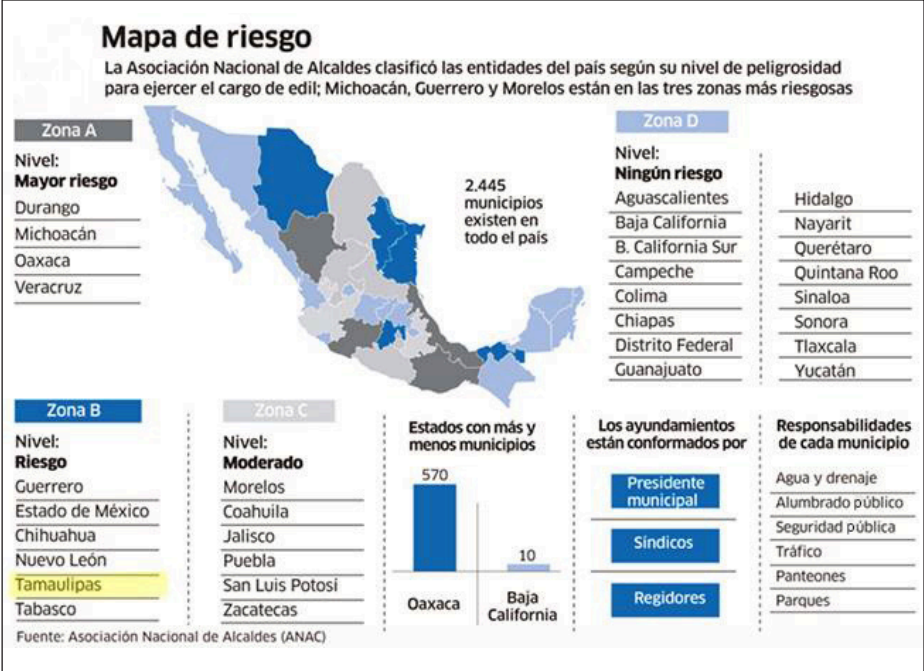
Mapa de riesgo

La Asociación Nacional de Alcaldes clasificó las entidades del país según su nivel de peligrosidad para ejercer el cargo de edil; Michoacán, Guerrero y Morelos están en las tres zonas más riesgosas

Zona A
Nivel:
Mayor riesgo
Durango
Michoacán
Oaxaca
Veracruz

2.445 municipios existen en todo el país

Zona D
Nivel:
Ningún riesgo
Aguascalientes
Baja California
B. California Sur
Campeche
Colima
Chiapas
Distrito Federal
Guanajuato

Hidalgo
Nayarit
Querétaro
Quintana Roo
Sinaloa
Sonora
Tlaxcala
Yucatán

Zona B
Nivel:
Riesgo
Guerrero
Estado de México
Chihuahua
Nuevo León
Tamaulipas
Tabasco

Zona C
Nivel:
Moderado
Morelos
Coahuila
Jalisco
Puebla
San Luis Potosí
Zacatecas

Estados con más y menos municipios
570
10
Oaxaca
Baja California

Los ayundamientos están conformados por
Presidente municipal
Síndicos
Regidores

Responsabilidades de cada municipio
Agua y drenaje
Alumbrado público
Seguridad pública
Tráfico
Panteones
Parques

Fuente: Asociación Nacional de Alcaldes (ANAC)